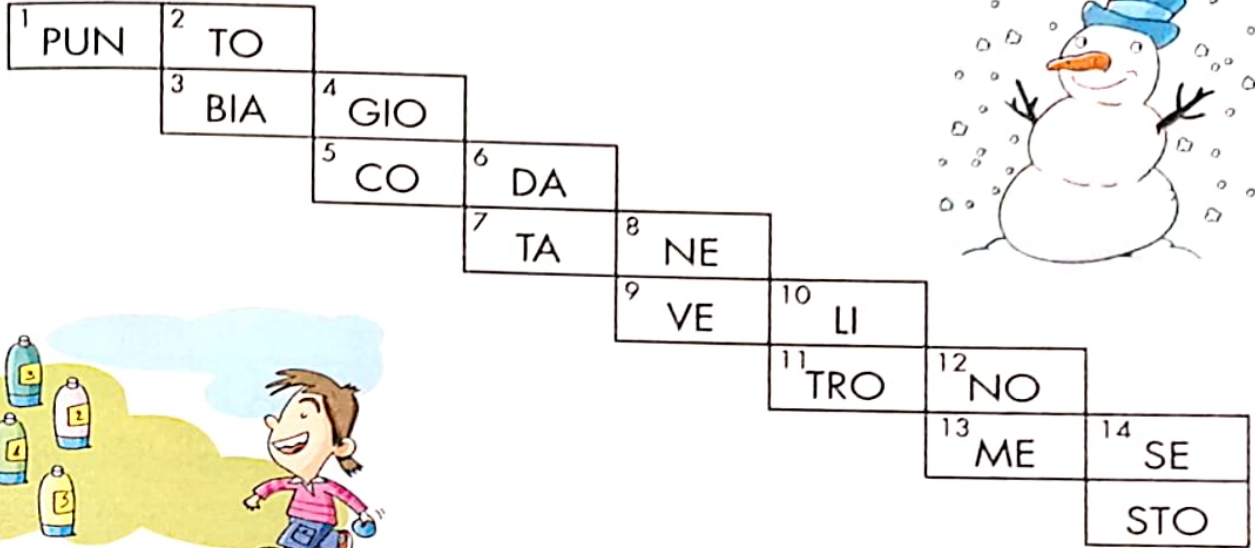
| 1 PUN | 2 TO | | | | | | |
|---|---|---|---|---|---|---|---|
| | 3 BIA | 4 GIO | | | | | |
| | | 5 CO | 6 DA | | | | |
| | | | 7 TA | 8 NE | | | |
| | | | | 9 VE | 10 LI | | |
| | | | | | 11 TRO | 12 NO | |
| | | | | | | 13 ME | 14 SE |
| | | | | | | | STO |

3

2

1

3